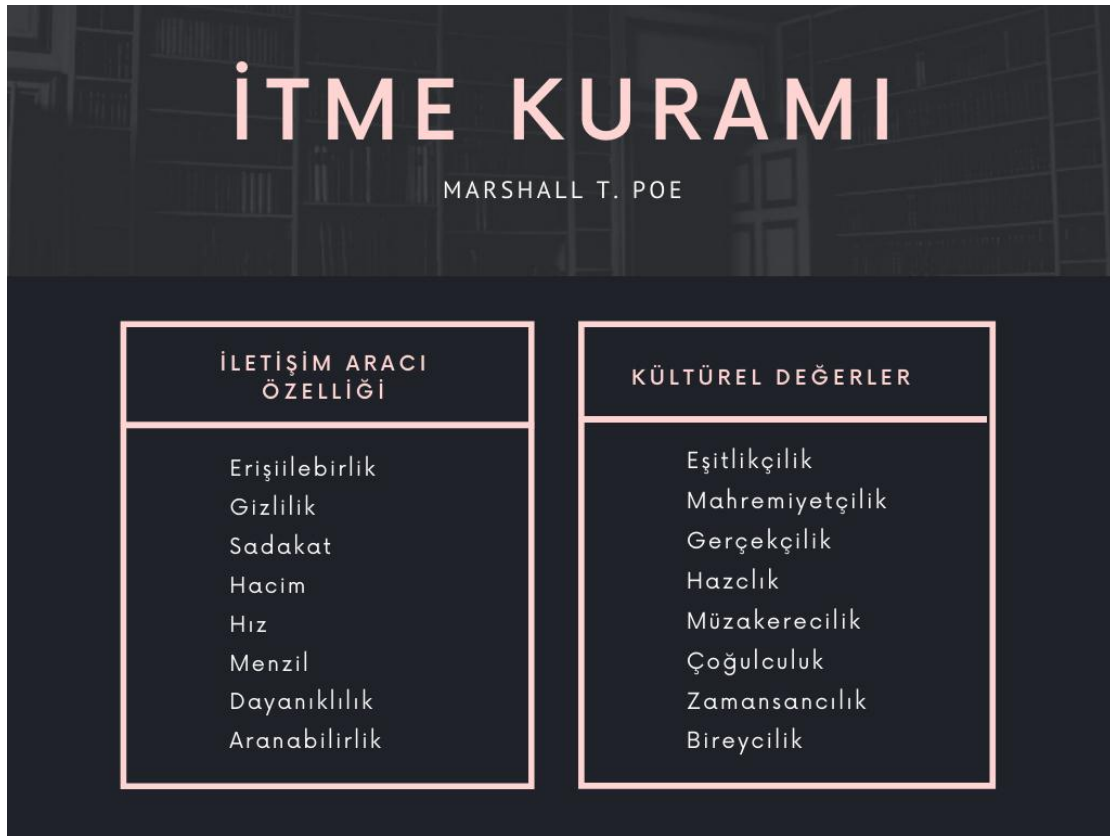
İTME KURAMI

MARSHALL T. POE

İLETİŞİM ARACI ÖZELLİĞİ

Erişiilebirlik
Gizlilik
Sadakat
Hacim
Hız
Menzil
Dayanıklılık
Aranabilirlik

KÜLTÜREL DEĞERLER

Eşitlikçilik
Mahremiyetçilik
Gerçekçilik
Hazclık
Müzakerecilik
Çoğulculuk
Zamansancılık
Bireycilik